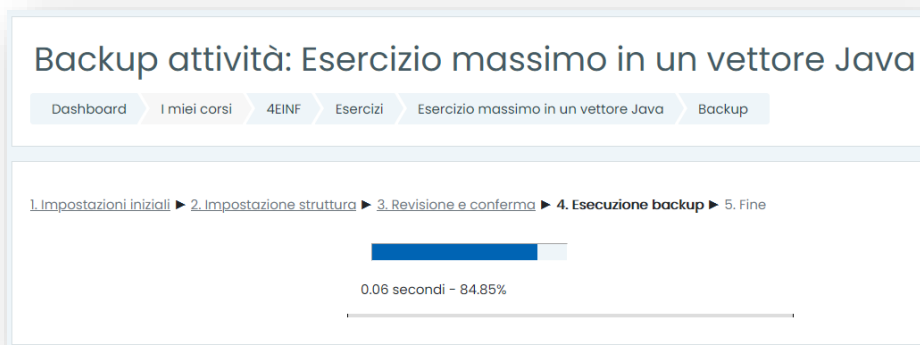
Backup attività: Esercizio massimo in un vettore Java

Dashboard I miei corsi 4EINF Esercizi Esercizio massimo in un vettore Java Backup

1. Impostazioni iniziali ► 2. Impostazione struttura ► 3. Revisione e conferma ► 4. Esecuzione backup ► 5. Fine

0.06 secondi - 84.85%